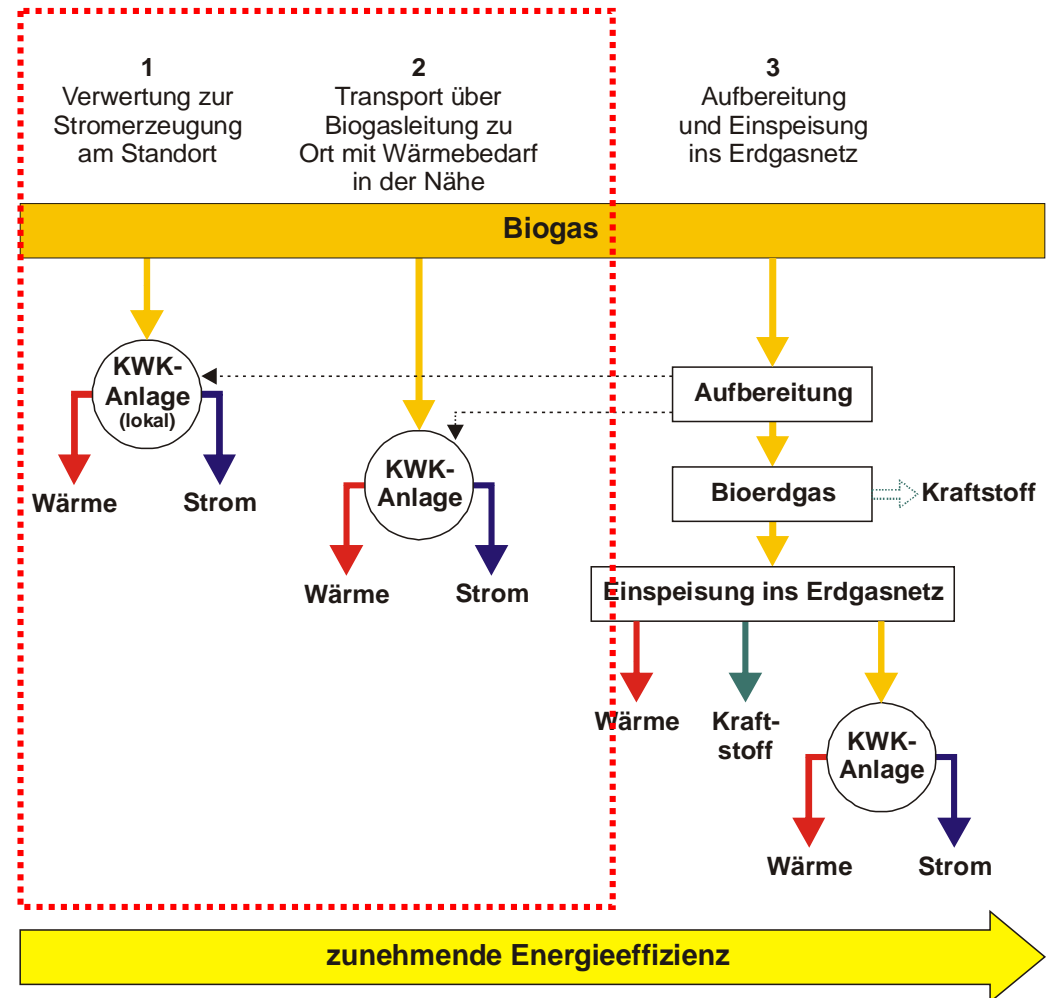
1
Verwertung zur Stromerzeugung am Standort

2
Transport über Biogasleitung zu Ort mit Wärmebedarf in der Nähe

3
Aufbereitung und Einspeisung ins Erdgasnetz

Biogas

KWK-Anlage (lokal)

Wärme

Strom

KWK-Anlage

Wärme

Strom

Aufbereitung

Bioerdgas

Kraftstoff

Einspeisung ins Erdgasnetz

Wärme

Kraftstoff

KWK-Anlage

Wärme

Strom

zunehmende Energieeffizienz